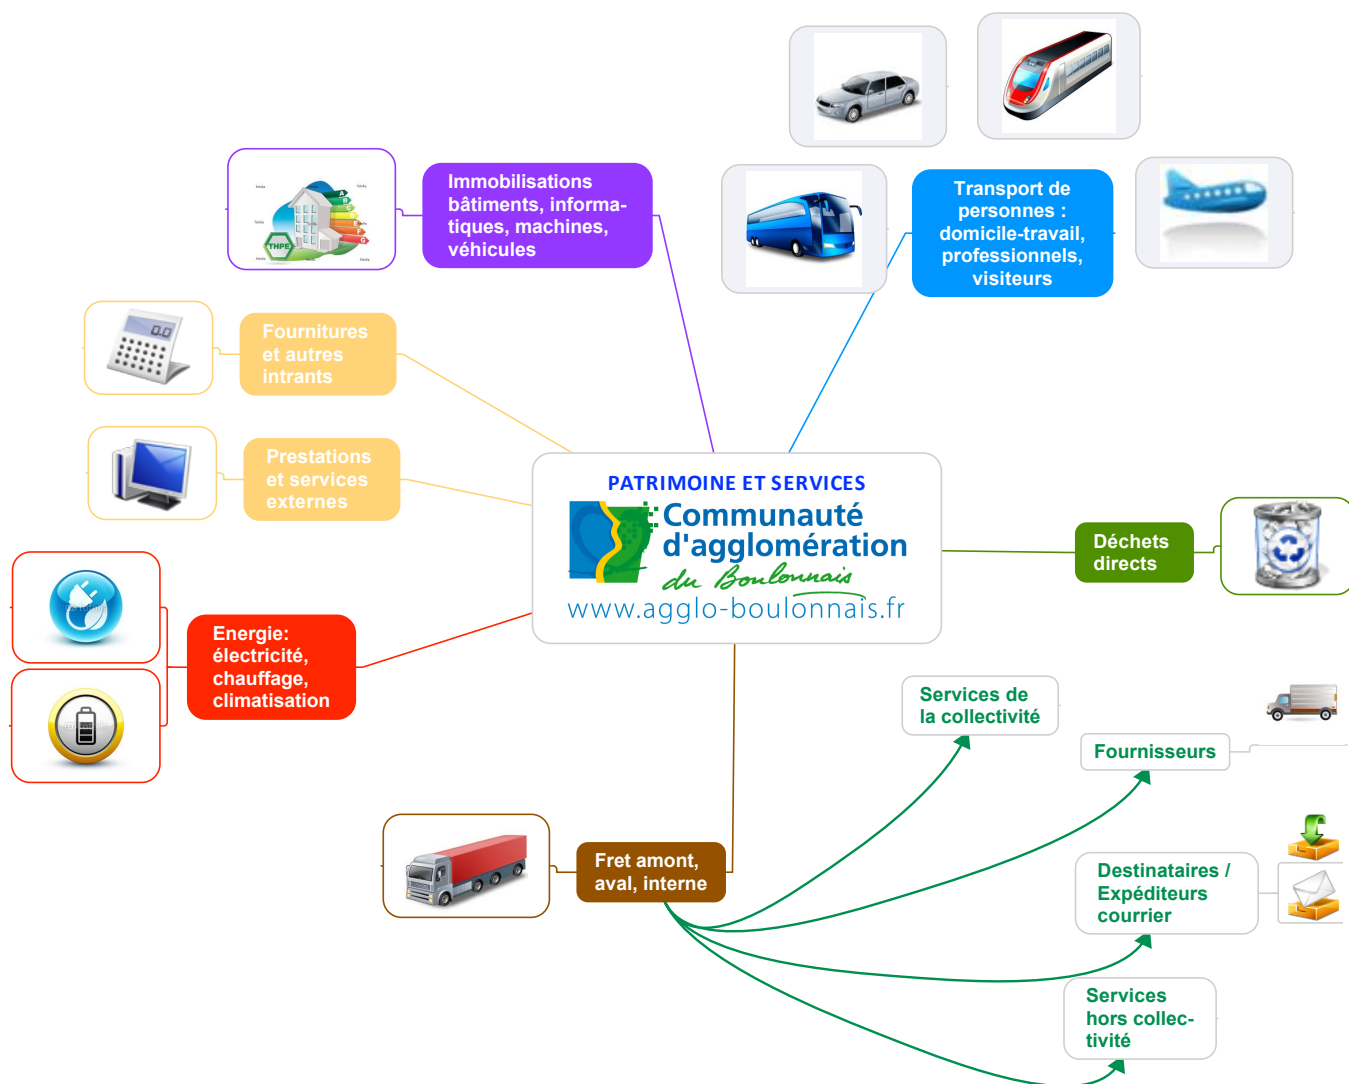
Immobilisations bâtiments, informatiques, machines, véhicules

THPE

Transport de personnes : domicile-travail, professionnels, visiteurs

Fournitures et autres intrants

0.0

Prestations et services externes

PATRIMOINE ET SERVICES
Communauté d'agglomération du Boulonnais
www.agglo-boulonnais.fr

Déchets directs

Energie: électricité, chauffage, climatisation

Services de la collectivité

Fournisseurs

Fret amont, aval, interne

Destinataires / Expéditeurs courrier

Services hors collectivité